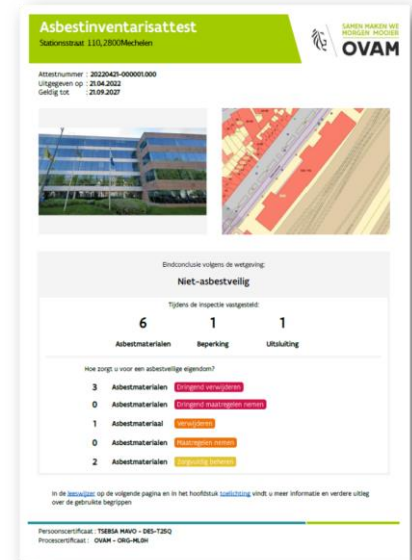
Asbestinventarisattest
Stationsstraat 110, 2800 Mechelen

SAMEN MAKEN WE MORGEN MOOIER
OVAM

Attestnummer : 20220421-000001.000
Uitgegeven op : 21.04.2022
Geldig tot : 21.09.2027

Eindconclusie volgens de wetgeving:
Niet-asbestveilig

Tijdens de inspectie vastgesteld:

| 6 | 1 | 1 |
|---|---|---|
| Asbestmaterialen | Beperking | Uitsluiting |

Hoe zorgt u voor een asbestveilige eigendom?

3 Asbestmaterialen Dringend verwijderen
0 Asbestmaterialen Dringend maatregelen nemen
1 Asbestmateriaal Verwijderen
0 Asbestmaterialen Maatregelen nemen
2 Asbestmaterialen Zorgvuldig beheren

In de leeswijzer op de volgende pagina en in het hoofdstuk toelichting vindt u meer informatie en verdere uitleg over de gebruikte begrippen

Persoonscertificaat : TSEBSA MAVO – DES-T25Q
Procescertificaat : OVAM – ORG-ML0H